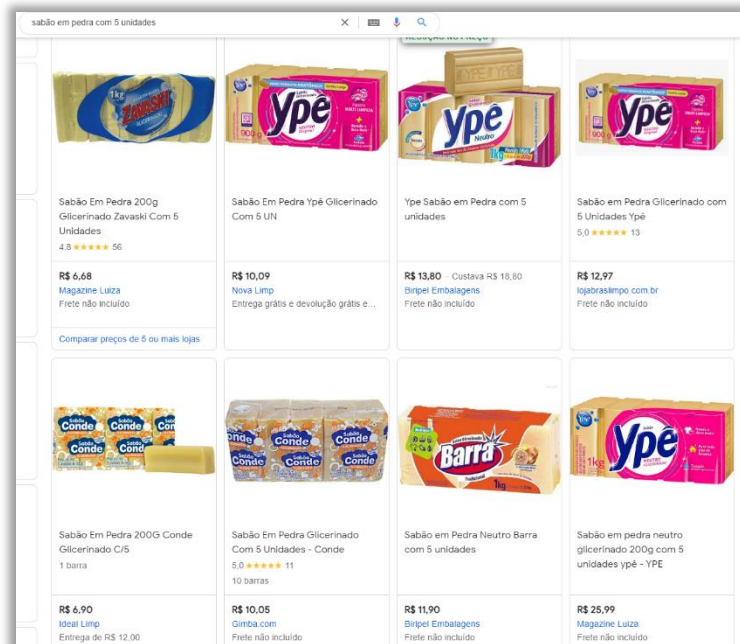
sabão em pedra com 5 unidades

Redução no Preço

Sabão Em Pedra 200g Glicerinado Zavaski Com 5 Unidades
4,8 ★★★★★ 56
R$ 6,68
Magazine Luiza
Frete não incluído
Comparar preços de 5 ou mais lojas

Sabão Em Pedra Ypê Glicerinado Com 5 UN
R$ 10,09
Nova Limp
Entrega grátis e devolução grátis e...

Ype Sabão em Pedra com 5 unidades
R$ 13,80 · Custava R$ 18,80
Biripel Embalagens
Frete não incluído

Sabão em Pedra Glicerinado com 5 Unidades Ypê
5,0 ★★★★★ 13
R$ 12,97
lojabraslimpo.com.br
Frete não incluído

Sabão Em Pedra 200G Conde Glicerinado C/5
1 barra
R$ 6,90
Ideal Limp
Entrega de R$ 12,00

Sabão Em Pedra Glicerinado Com 5 Unidades - Conde
5,0 ★★★★★ 11
10 barras
R$ 10,05
Gimba.com
Frete não incluído

Sabão em Pedra Neutro Barra com 5 unidades
R$ 11,90
Biripel Embalagens
Frete não incluído

Sabão em pedra neutro glicerinado 200g com 5 unidades ypê - YPE
R$ 25,99
Magazine Luiza
Frete não incluído